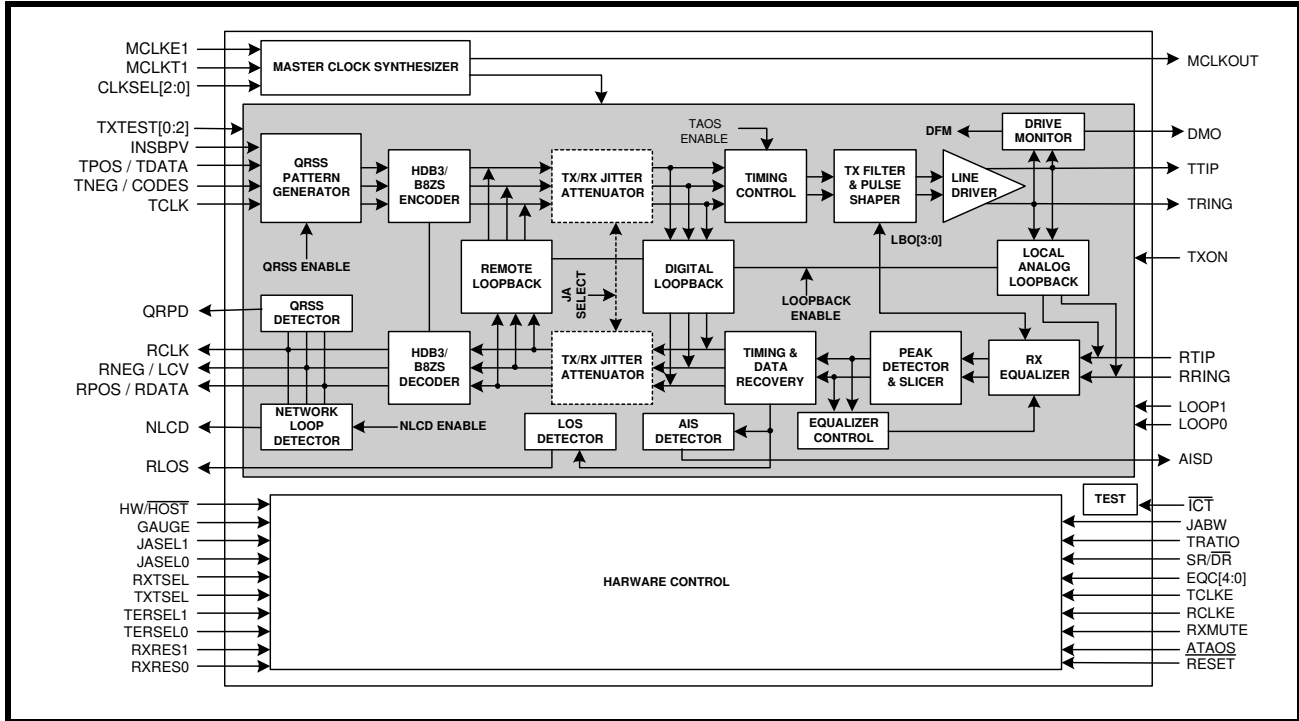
MCLKE1
MCLKT1
CLKSEL[2:0]
MASTER CLOCK SYNTHESIZER
MCLKOUT
TXTEST[0:2]
INSBPV
TPOS / TDATA
TNEG / CODES
TCLK
QRSS PATTERN GENERATOR
HDB3/ B8ZS ENCODER
TX/RX JITTER ATTENUATOR
TAOS ENABLE
TIMING CONTROL
TX FILTER & PULSE SHAPER
LINE DRIVER
DFM
DRIVE MONITOR
DMO
TTIP
TRING
QRSS ENABLE
REMOTE LOOPBACK
JA SELECT
DIGITAL LOOPBACK
LBO[3:0]
LOCAL ANALOG LOOPBACK
TXON
LOOPBACK ENABLE
QRPD
QRSS DETECTOR
RCLK
RNEG / LCV
RPOS / RDATA
HDB3/ B8ZS DECODER
TX/RX JITTER ATTENUATOR
TIMING & DATA RECOVERY
PEAK DETECTOR & SLICER
RX EQUALIZER
RTIP
RRING
NLCD
NETWORK LOOP DETECTOR
NLCD ENABLE
LOS DETECTOR
AIS DETECTOR
EQUALIZER CONTROL
LOOP1
LOOP0
RLOS
AISD
HW/$\overline{HOST}$
GAUGE
JASEL1
JASEL0
RXTSEL
TXTSEL
TERSEL1
TERSEL0
RXRES1
RXRES0
HARWARE CONTROL
TEST
$\overline{ICT}$
JABW
TRATIO
SR/$\overline{DR}$
EQC[4:0]
TCLKE
RCLKE
RXMUTE
ATAOS
RESET